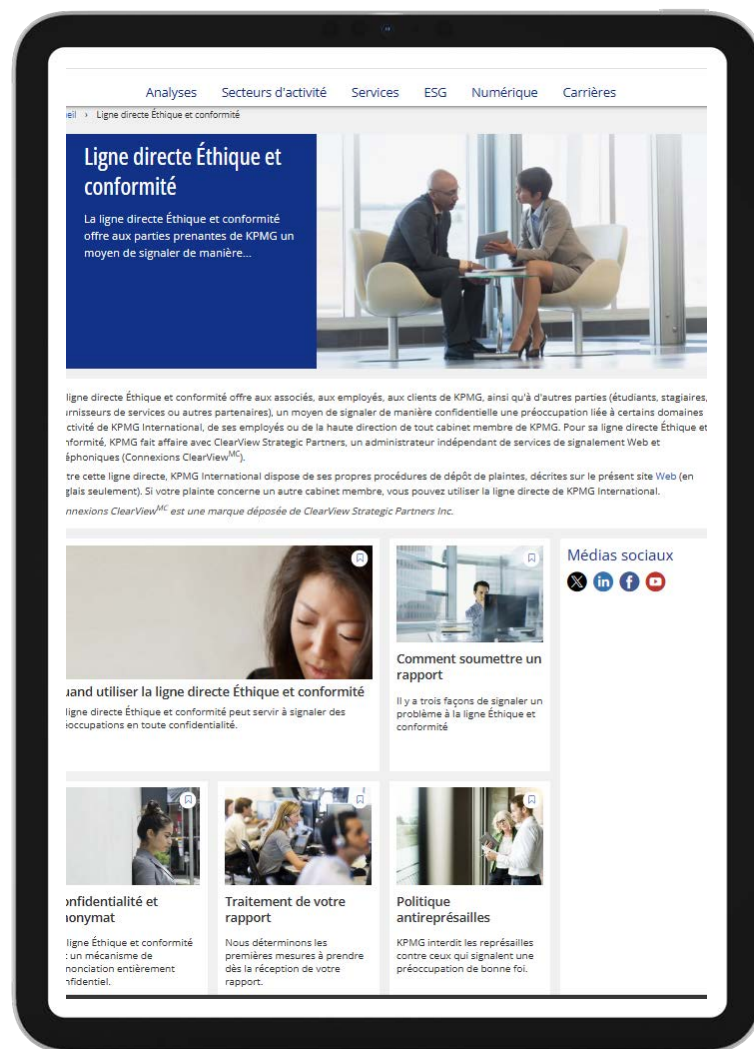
Analyses Secteurs d'activité Services ESG Numérique Carrières

eil › Ligne directe Éthique et conformité

Ligne directe Éthique et conformité

La ligne directe Éthique et conformité offre aux parties prenantes de KPMG un moyen de signaler de manière...

ligne directe Éthique et conformité offre aux associés, aux employés, aux clients de KPMG, ainsi qu'à d'autres parties (étudiants, stagiaires, rnisseurs de services ou autres partenaires), un moyen de signaler de manière confidentielle une préoccupation liée à certains domaines ctivité de KPMG International, de ses employés ou de la haute direction de tout cabinet membre de KPMG. Pour sa ligne directe Éthique et nformité, KPMG fait affaire avec ClearView Strategic Partners, un administrateur indépendant de services de signalement Web et éphoniques (Connexions ClearView$^{MC}$).

tre cette ligne directe, KPMG International dispose de ses propres procédures de dépôt de plaintes, décrites sur le présent site Web (en glais seulement). Si votre plainte concerne un autre cabinet membre, vous pouvez utiliser la ligne directe de KPMG International.

nnexions ClearView$^{MC}$ est une marque déposée de ClearView Strategic Partners Inc.

uand utiliser la ligne directe Éthique et conformité

ligne directe Éthique et conformité peut servir à signaler des éoccupations en toute confidentialité.

Comment soumettre un rapport

Il y a trois façons de signaler un problème à la ligne Éthique et conformité

Médias sociaux

onfidentialité et nonymat

ligne Éthique et conformité : un mécanisme de nonciation entièrement nfidentiel.

Traitement de votre rapport

Nous déterminons les premières mesures à prendre dès la réception de votre rapport.

Politique antirepresailles

KPMG interdit les représailles contre ceux qui signalent une préoccupation de bonne foi.